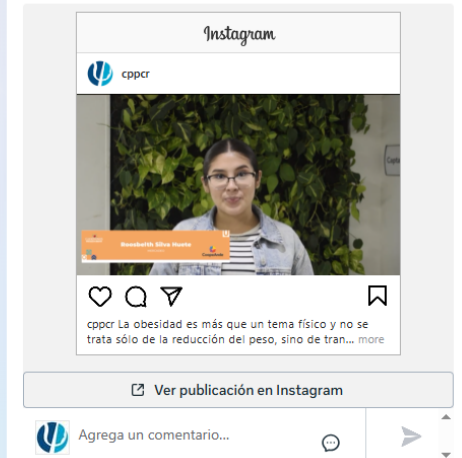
Instagram

cppcr

Rosabeth Silva Huete

cppcr La obesidad es más que un tema físico y no se trata sólo de la reducción del peso, sino de tran... more

Ver publicación en Instagram

Agrega un comentario...